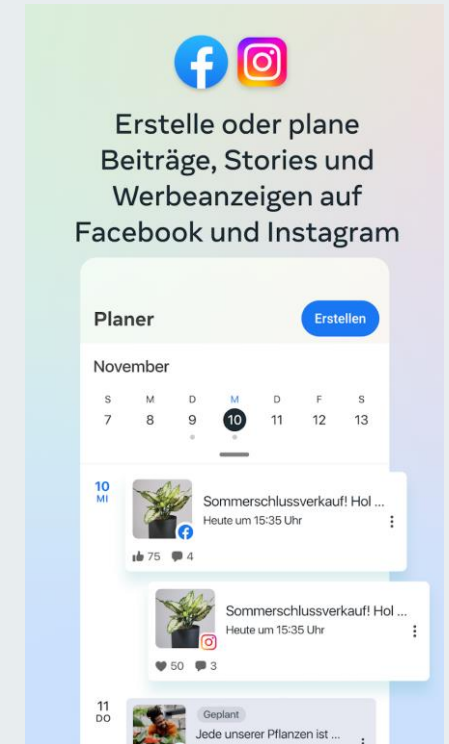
Erstelle oder plane Beiträge, Stories und Werbeanzeigen auf Facebook und Instagram

Planer

Erstellen

November

| S | M | D | M | D | F | S |
|---|---|---|---|---|---|---|
| 7 | 8 | 9 | 10 | 11 | 12 | 13 |

10
MI

Sommerschlussverkauf! Hol ...
Heute um 15:35 Uhr

75 4

Sommerschlussverkauf! Hol ...
Heute um 15:35 Uhr

50 3

11
DO

Geplant
Jede unserer Pflanzen ist ...